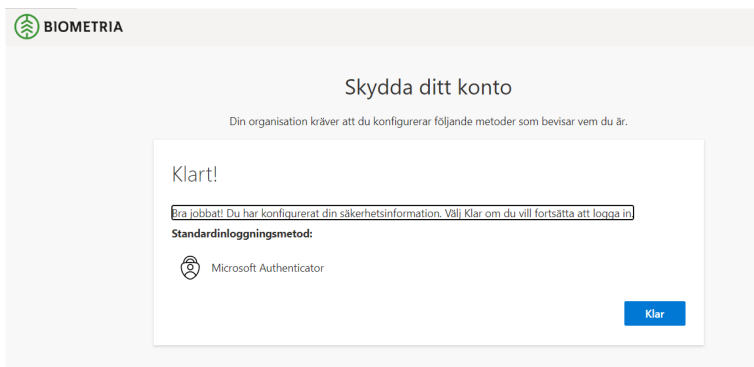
BIOMETRIA

Skydda ditt konto

Din organisation kräver att du konfigurerar följande metoder som bevisar vem du är.

Klart!

Bra jobbat! Du har konfigurerat din säkerhetsinformation. Välj Klar om du vill fortsätta att logga in.

Standardinloggningsmetod:

Microsoft Authenticator

Klar